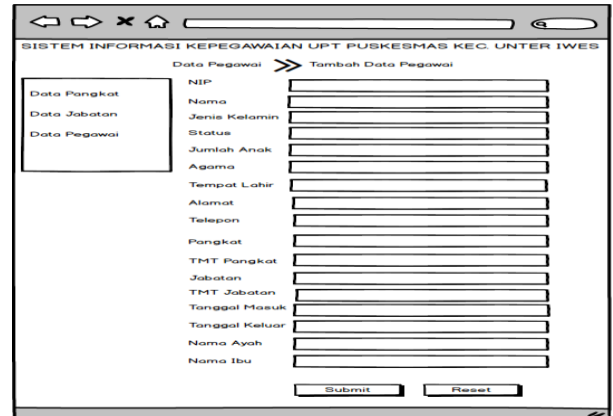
SISTEM INFORMASI KEPEGAWAIAN UPT PUSKESMAS KEC. UNTER IWES

Data Pegawai ≫ Tambah Data Pegawai

Data Pangkat
Data Jabatan
Data Pegawai

NIP
Nama
Jenis Kelamin
Status
Jumlah Anak
Agama
Tempat Lahir
Alamat
Telepon
Pangkat
TMT Pangkat
Jabatan
TMT Jabatan
Tanggal Masuk
Tanggal Keluar
Nama Ayah
Nama Ibu

Submit
Reset